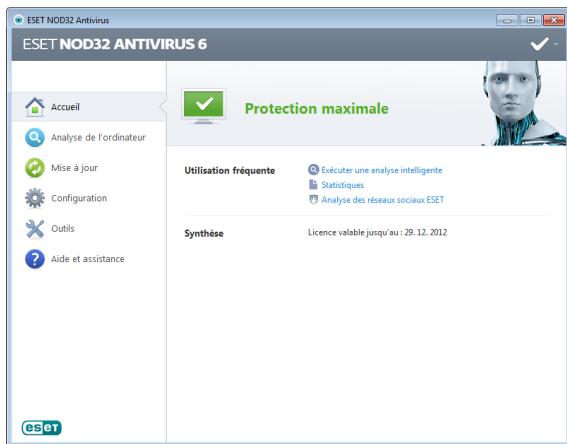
ESET NOD32 Antivirus

ESET NOD32 ANTIVIRUS 6

Accueil

Analyse de l'ordinateur

Mise à jour

Configuration

Outils

Aide et assistance

Protection maximale

Utilisation fréquente

Exécuter une analyse intelligente

Statistiques

Analyse des réseaux sociaux ESET

Synthèse

Licence valable jusqu'au : 29. 12. 2012

eset